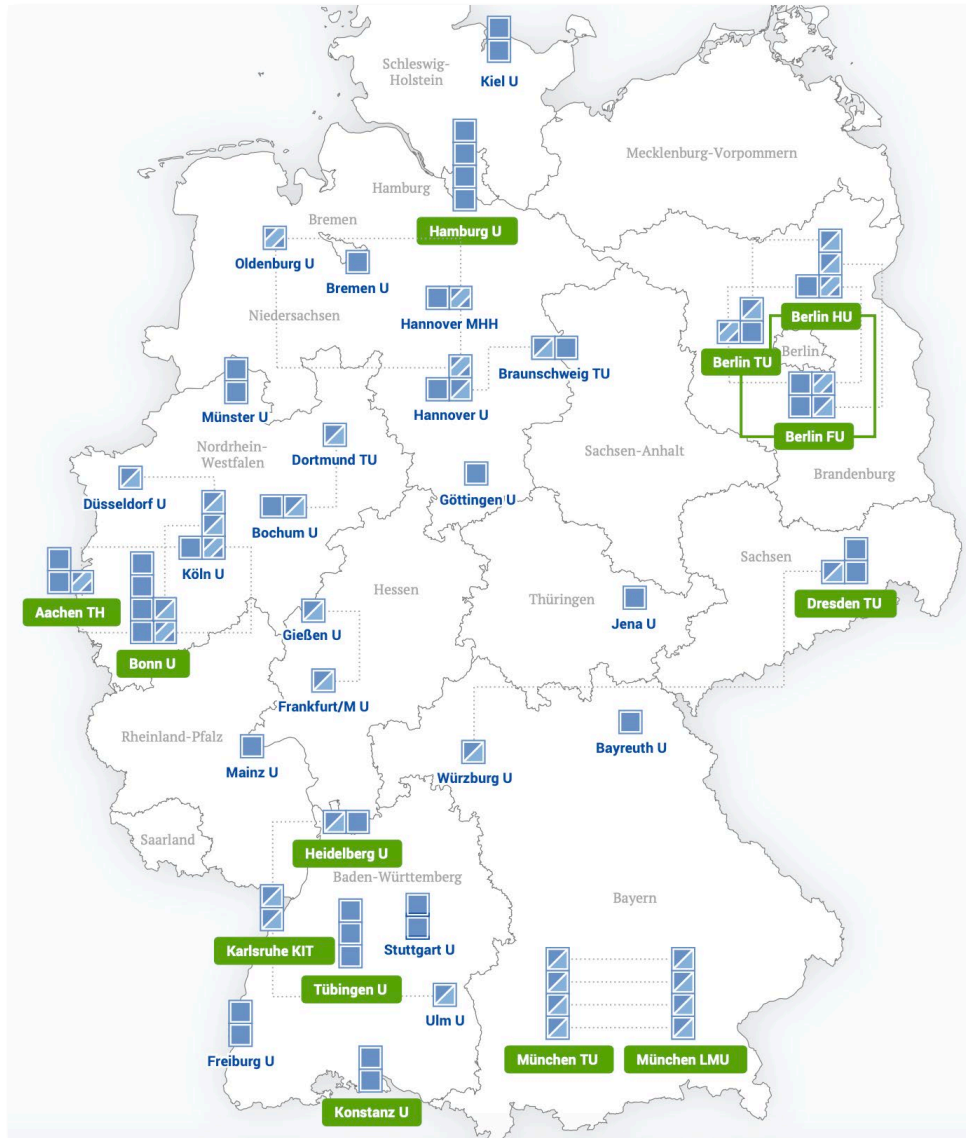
Schleswig-Holstein
Kiel U
Mecklenburg-Vorpommern
Hamburg
Bremen
Hamburg U
Oldenburg U
Bremen U
Niedersachsen
Hannover MHH
Berlin HU
Berlin TU
Berlin
Braunschweig TU
Hannover U
Berlin FU
Münster U
Nordrhein-Westfalen
Dortmund TU
Sachsen-Anhalt
Brandenburg
Düsseldorf U
Göttingen U
Bochum U
Köln U
Sachsen
Aachen TH
Hessen
Dresden TU
Thüringen
Gießen U
Jena U
Bonn U
Frankfurt/M U
Rheinland-Pfalz
Bayreuth U
Mainz U
Würzburg U
Saarland
Heidelberg U
Baden-Württemberg
Bayern
Karlsruhe KIT
Stuttgart U
Tübingen U
Ulm U
Freiburg U
München TU
München LMU
Konstanz U